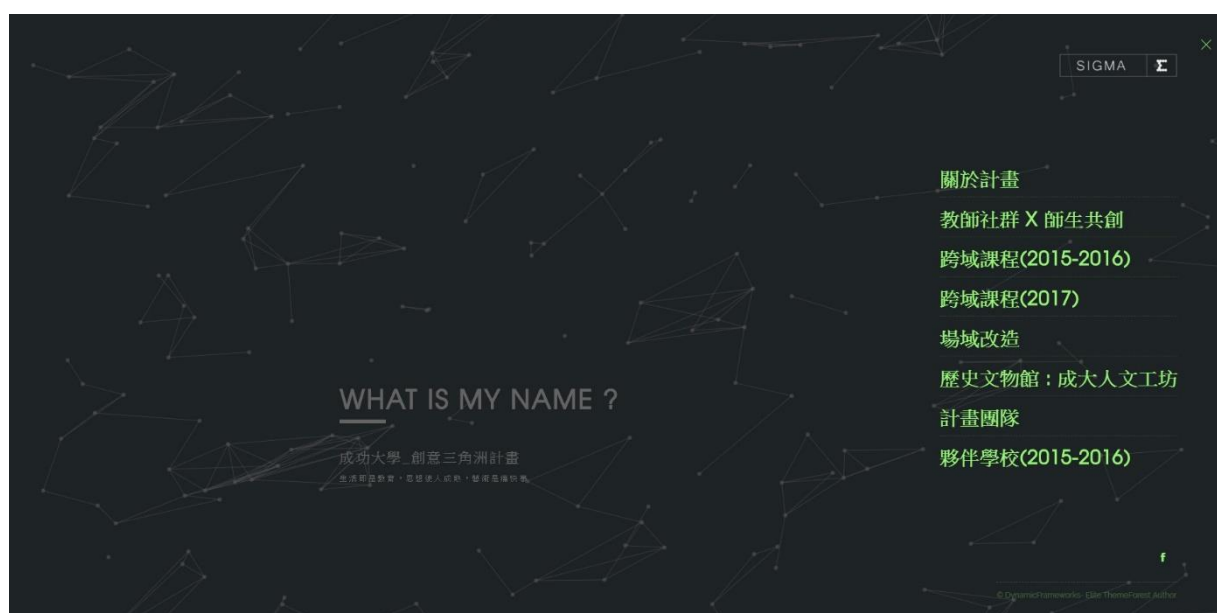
SIGMA Σ

關於計畫

教師社群 X 師生共創

跨域課程(2015-2016)

跨域課程(2017)

場域改造

歷史文物館：成大人文工坊

計畫團隊

夥伴學校(2015-2016)

WHAT IS MY NAME ?

成功大學_創意三角洲計畫

生活即是教育，思想達人成熟，藝術是備妳者

f

© DynamicFrameworks - Elite ThemeForest Author